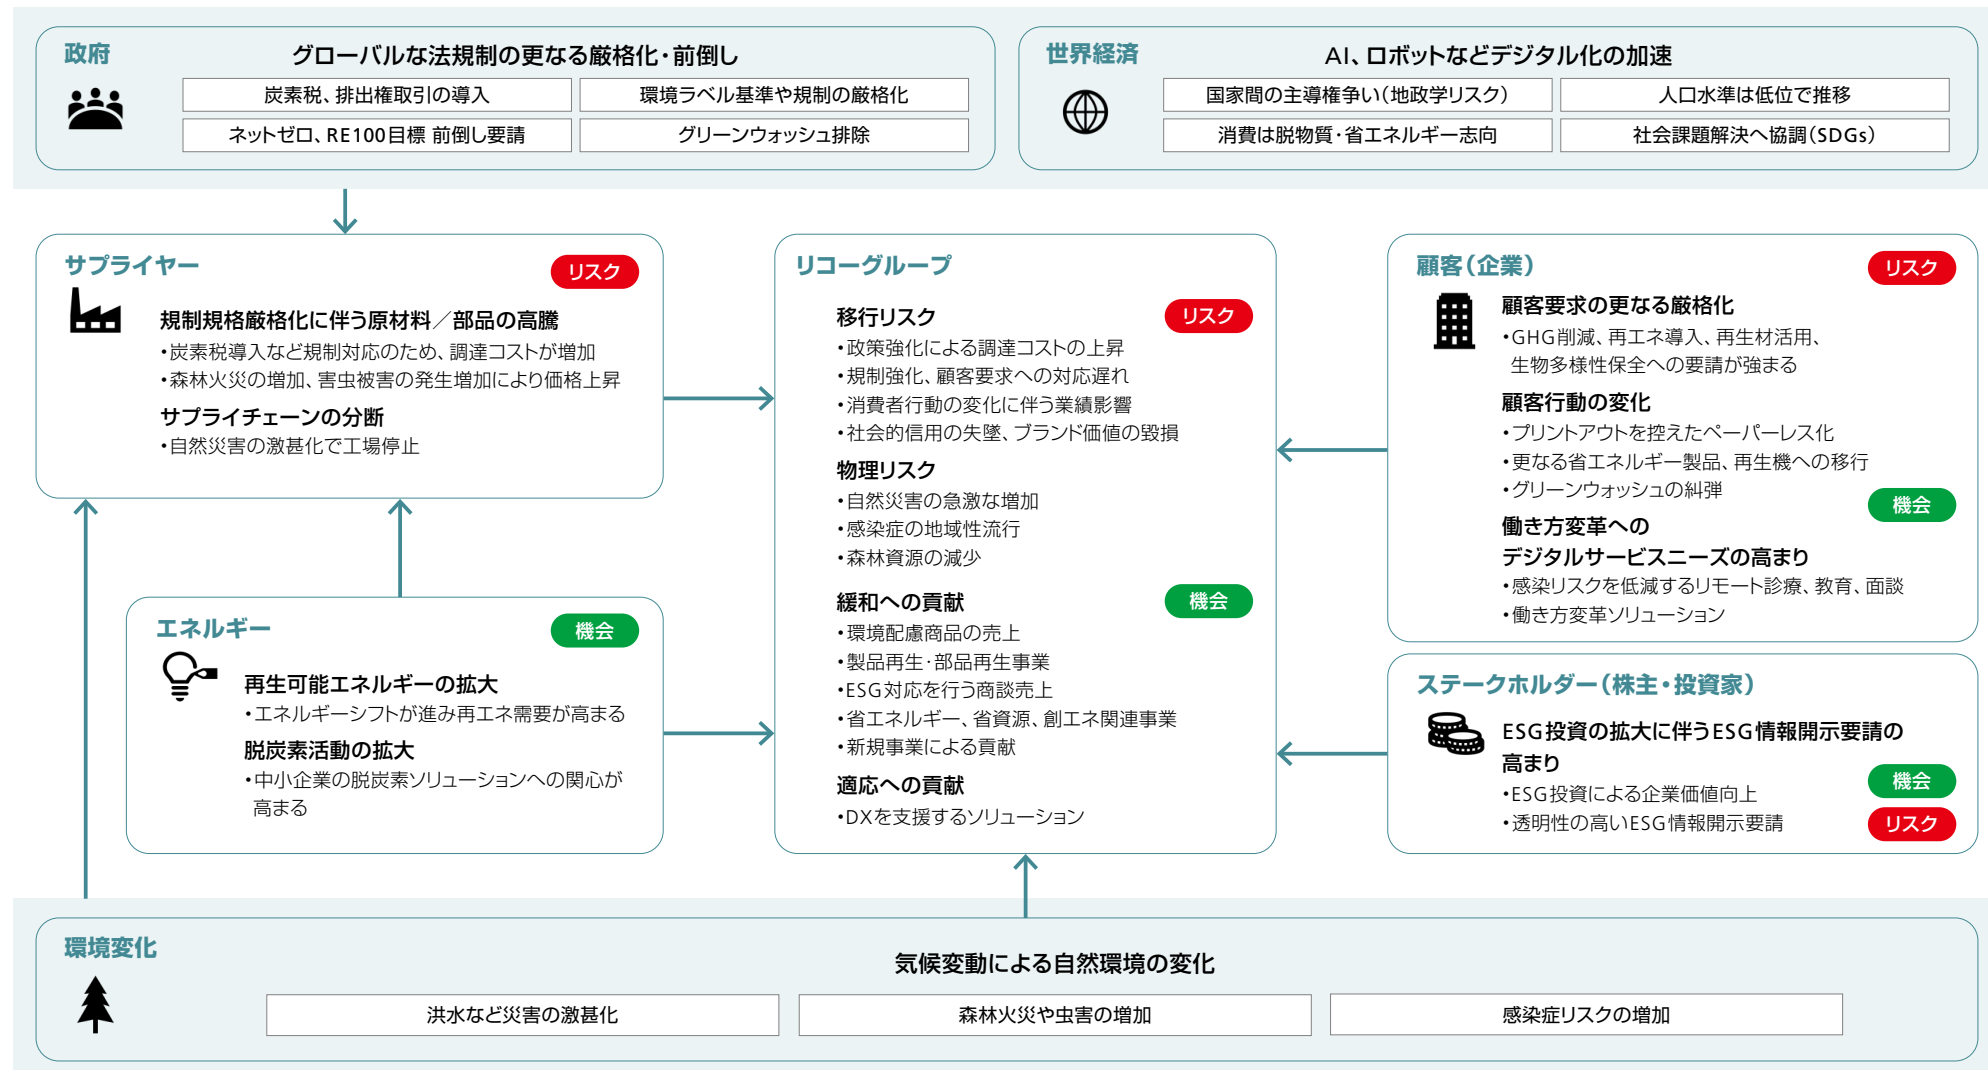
政府
グローバルな法規制の更なる厳格化・前倒し

| 炭素税、排出権取引の導入 | 環境ラベル基準や規制の厳格化 |
|---|---|
| ネットゼロ、RE100目標 前倒し要請 | グリーンウォッシュ排除 |

世界経済
AI、ロボットなどデジタル化の加速

| 国家間の主導権争い(地政学リスク) | 人口水準は低位で推移 |
|---|---|
| 消費は脱物質・省エネルギー志向 | 社会課題解決へ協調(SDGs) |

サプライヤー
リスク
規制規格厳格化に伴う原材料/部品の高騰
•炭素税導入など規制対応のため、調達コストが増加
•森林火災の増加、害虫被害の発生増加により価格上昇
サプライチェーンの分断
•自然災害の激甚化で工場停止

エネルギー
機会
再生可能エネルギーの拡大
•エネルギーシフトが進み再エネ需要が高まる
脱炭素活動の拡大
•中小企業の脱炭素ソリューションへの関心が高まる

リコーグループ
移行リスク
リスク
•政策強化による調達コストの上昇
•規制強化、顧客要求への対応遅れ
•消費者行動の変化に伴う業績影響
•社会的信用の失墜、ブランド価値の毀損
物理リスク
•自然災害の急激な増加
•感染症の地域性流行
•森林資源の減少
緩和への貢献
機会
•環境配慮商品の売上
•製品再生・部品再生事業
•ESG対応を行う商談売上
•省エネルギー、省資源、創エネ関連事業
•新規事業による貢献
適応への貢献
•DXを支援するソリューション

顧客(企業)
リスク
顧客要求の更なる厳格化
•GHG削減、再エネ導入、再生材活用、生物多様性保全への要請が強まる
顧客行動の変化
•プリントアウトを控えたペーパーレス化
•更なる省エネルギー製品、再生機への移行
•グリーンウォッシュの糾弾
機会
働き方変革への
デジタルサービスニーズの高まり
•感染リスクを低減するリモート診療、教育、面談
•働き方変革ソリューション

ステークホルダー(株主・投資家)
ESG投資の拡大に伴うESG情報開示要請の高まり
機会
•ESG投資による企業価値向上
リスク
•透明性の高いESG情報開示要請

環境変化
気候変動による自然環境の変化

| 洪水など災害の激甚化 | 森林火災や虫害の増加 | 感染症リスクの増加 |
|---|---|---|